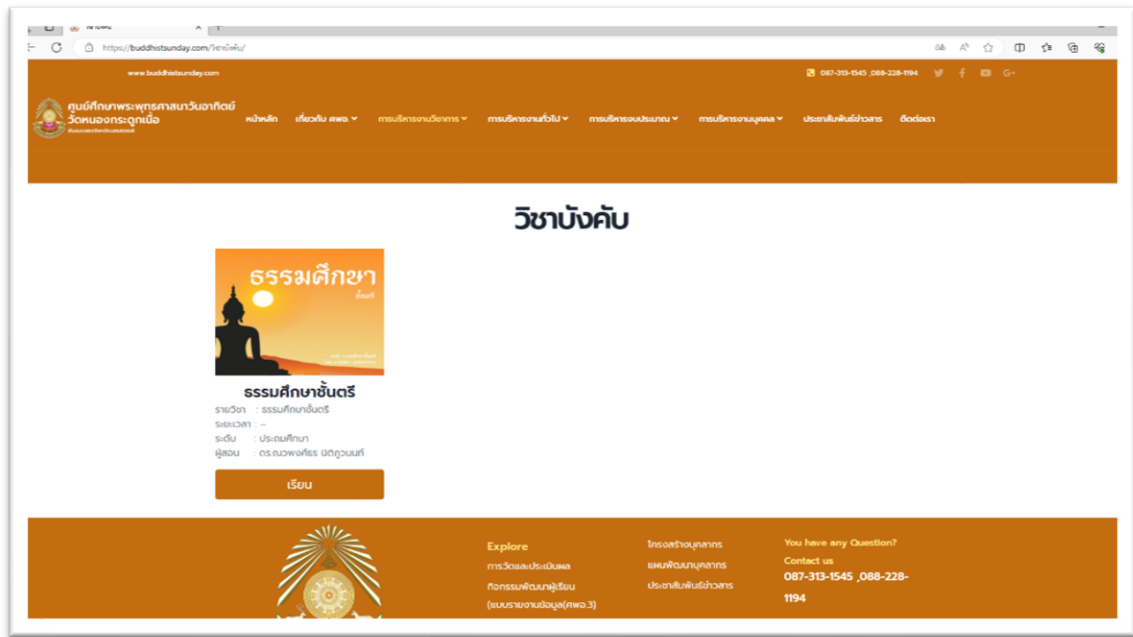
https://buddhistsunday.com/วิชาบังคับ/

www.buddhistsunday.com

087-313-1545 ,088-228-1194

ศูนย์ศึกษาพระพุทธศาสนาวันอาทิตย์ วัดหนองกระดูกเนื้อ

หน้าหลัก เกี่ยวกับ ศพอ. การบริหารงานวิชาการ การบริหารงานทั่วไป การบริหารงบประมาณ การบริหารงานบุคคล ประชาสัมพันธ์ข่าวสาร ติดต่อเรา

วิชาบังคับ

ธรรมศึกษา ชั้นตรี

ธรรมศึกษาชั้นตรี

รายวิชา : ธรรมศึกษาชั้นตรี

ระยะเวลา : –

ระดับ : ประถมศึกษา

ผู้สอน : ดร.ณวพงศ์ธร นิติภูวนนท์

เรียน

Explore

การวัดและประเมินผล

กิจกรรมพัฒนาผู้เรียน (แบบรายงานข้อมูล(ศพอ.3)

โครงสร้างบุคลากร

แผนพัฒนาบุคลากร

ประชาสัมพันธ์ข่าวสาร

You have any Question?

Contact us

087-313-1545 ,088-228-1194